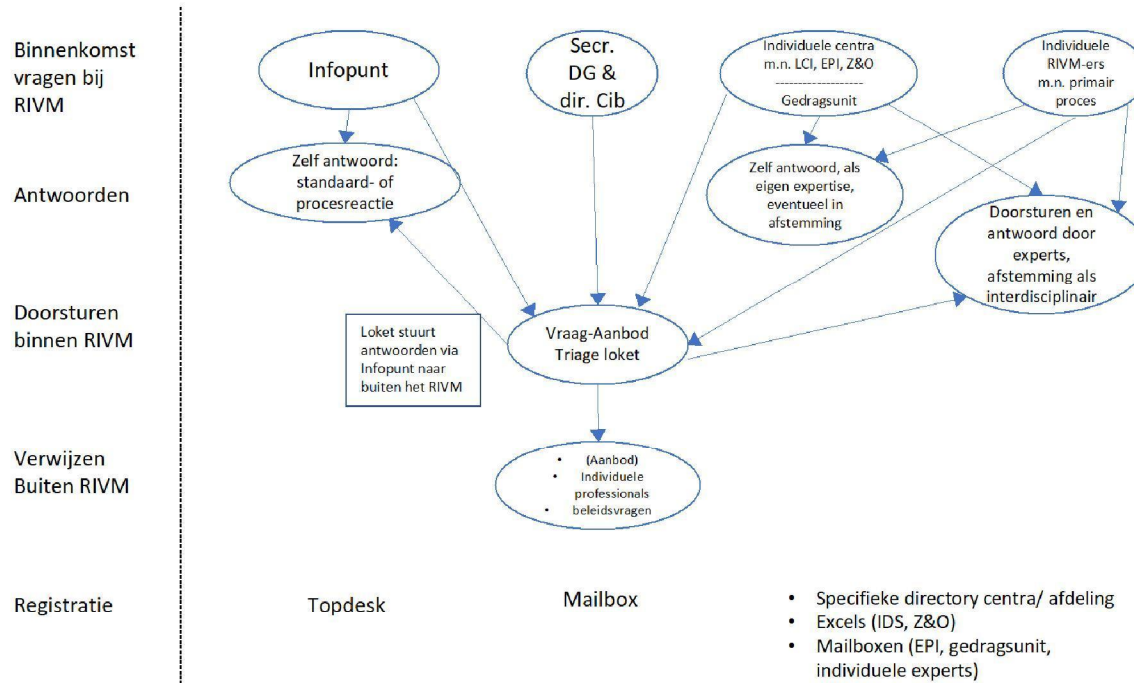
Binnenkomst vragen bij RIVM

Infopunt

Secr. DG & dir. Cib

Individuele centra m.n. LCI, EPI, Z&O

Gedragsunit

Individuele RIVM-ers m.n. primair proces

Antwoorden

Zelf antwoord: standaard- of procesreactie

Zelf antwoord, als eigen expertise, eventueel in afstemming

Doorsturen en antwoord door experts, afstemming als interdisciplinair

Doorsturen binnen RIVM

Loket stuurt antwoorden via Infopunt naar buiten het RIVM

Vraag-Aanbod Triage loket

Verwijzen Buiten RIVM

- (Aanbod)
- Individuele professionals
- beleidsvragen

Registratie

Topdesk

Mailbox

- Specifieke directory centra/ afdeling
- Excels (IDS, Z&O)
- Mailboxen (EPI, gedragsunit, individuele experts)